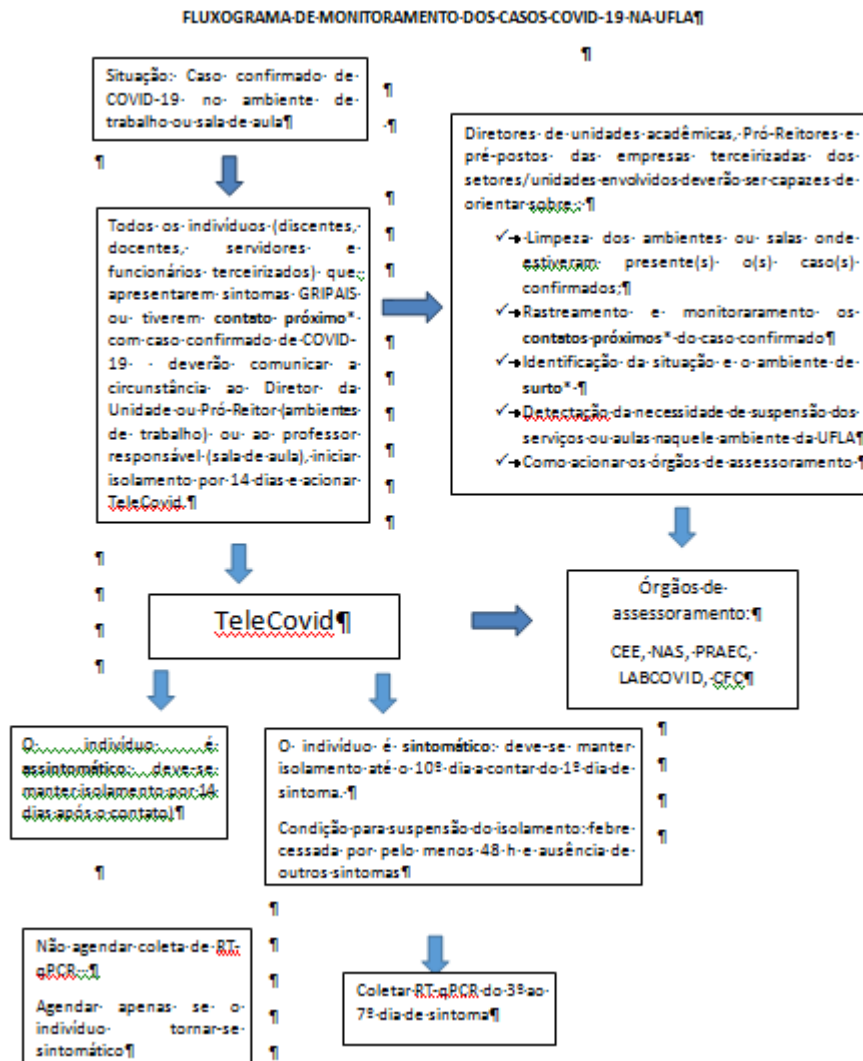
FLUXOGRAMA DE MONITORAMENTO DOS CASOS COVID-19 NA UFLA

Situação: Caso confirmado de COVID-19 no ambiente de trabalho ou sala de aula

Todos os indivíduos (discentes, docentes, servidores e funcionários terceirizados) que apresentarem sintomas GRIPAIS ou tiverem contato próximo* com caso confirmado de COVID-19 deverão comunicar a circunstância ao Diretor da Unidade ou Pró-Reitor (ambientes de trabalho) ou ao professor responsável (sala de aula), iniciar isolamento por 14 dias e acionar TeleCovid.

Diretores de unidades acadêmicas, Pró-Reitores e pré-postos das empresas terceirizadas dos setores/unidades envolvidos deverão ser capazes de orientar sobre:

✓ Limpeza dos ambientes ou salas onde estiveram presente(s) o(s) caso(s) confirmados;
✓ Rastreamento e monitoraramento os contatos próximos* do caso confirmado
✓ Identificação da situação e o ambiente de surto*
✓ Detectação da necessidade de suspensão dos serviços ou aulas naquele ambiente da UFLA
✓ Como acionar os órgãos de assessoramento

TeleCovid

Órgãos de assessoramento:

CEE, NAS, PRAEC, LABCOVID, CFC

O indivíduo é assintomático: deve-se manter isolamento por 14 dias após o contato

O indivíduo é sintomático: deve-se manter isolamento até o 10º dia a contar do 1º dia de sintoma.

Condição para suspensão do isolamento: febre cessada por pelo menos 48 h e ausência de outros sintomas

Não agendar coleta de RT-qPCR

Agendar apenas se o indivíduo tornar-se sintomático

Coletar RT-qPCR do 3º ao 7º dia de sintoma